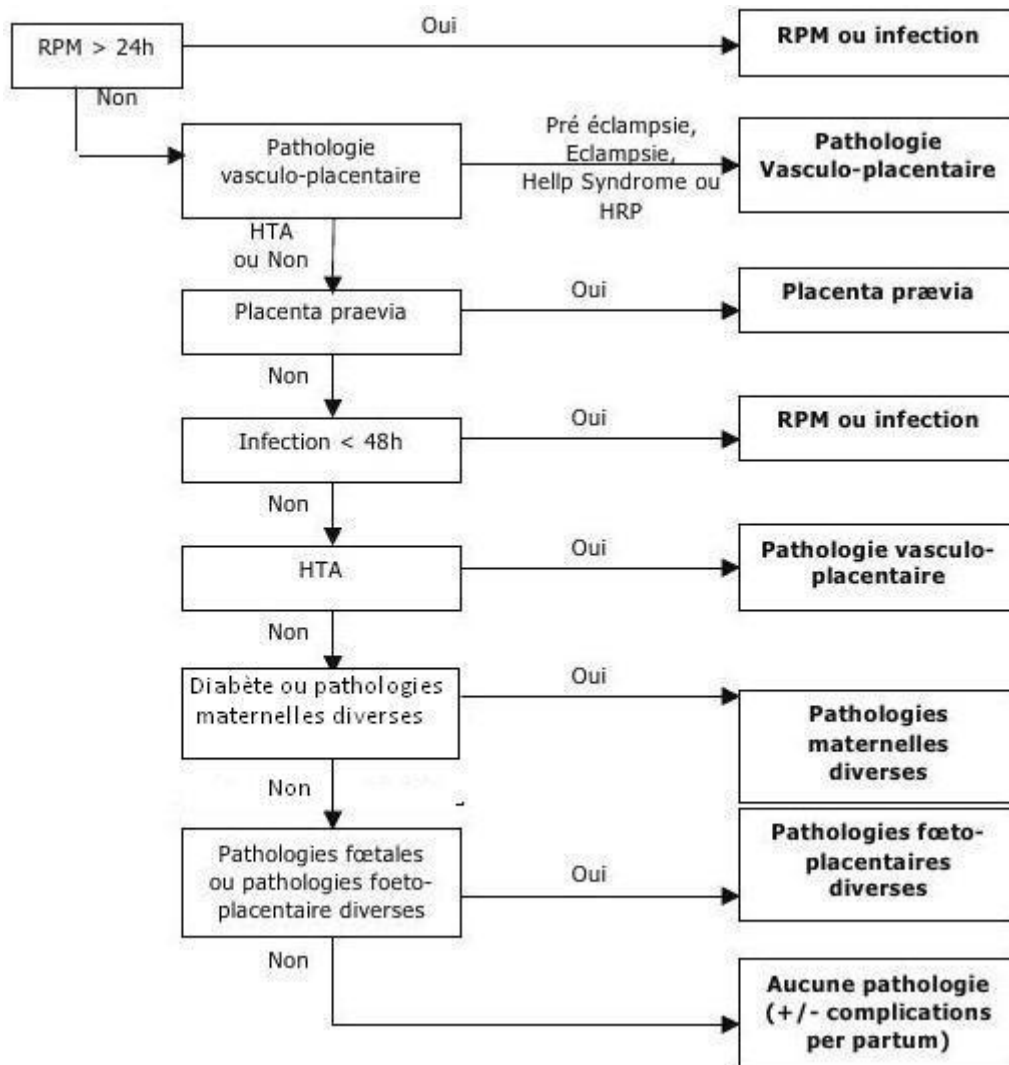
RPM > 24h

Oui

**RPM ou infection**

Non

Pathologie vasculo-placentaire

Pré éclampsie, Eclampsie, Hellp Syndrome ou HRP

**Pathologie Vasculo-placentaire**

HTA ou Non

Placenta praevia

Oui

**Placenta prævia**

Non

Infection < 48h

Oui

**RPM ou infection**

Non

HTA

Oui

**Pathologie vasculo-placentaire**

Non

Diabète ou pathologies maternelles diverses

Oui

**Pathologies maternelles diverses**

Non

Pathologies fœtales ou pathologies foeto-placentaire diverses

Oui

**Pathologies fœto-placentaires diverses**

Non

**Aucune pathologie (+/- complications per partum)**